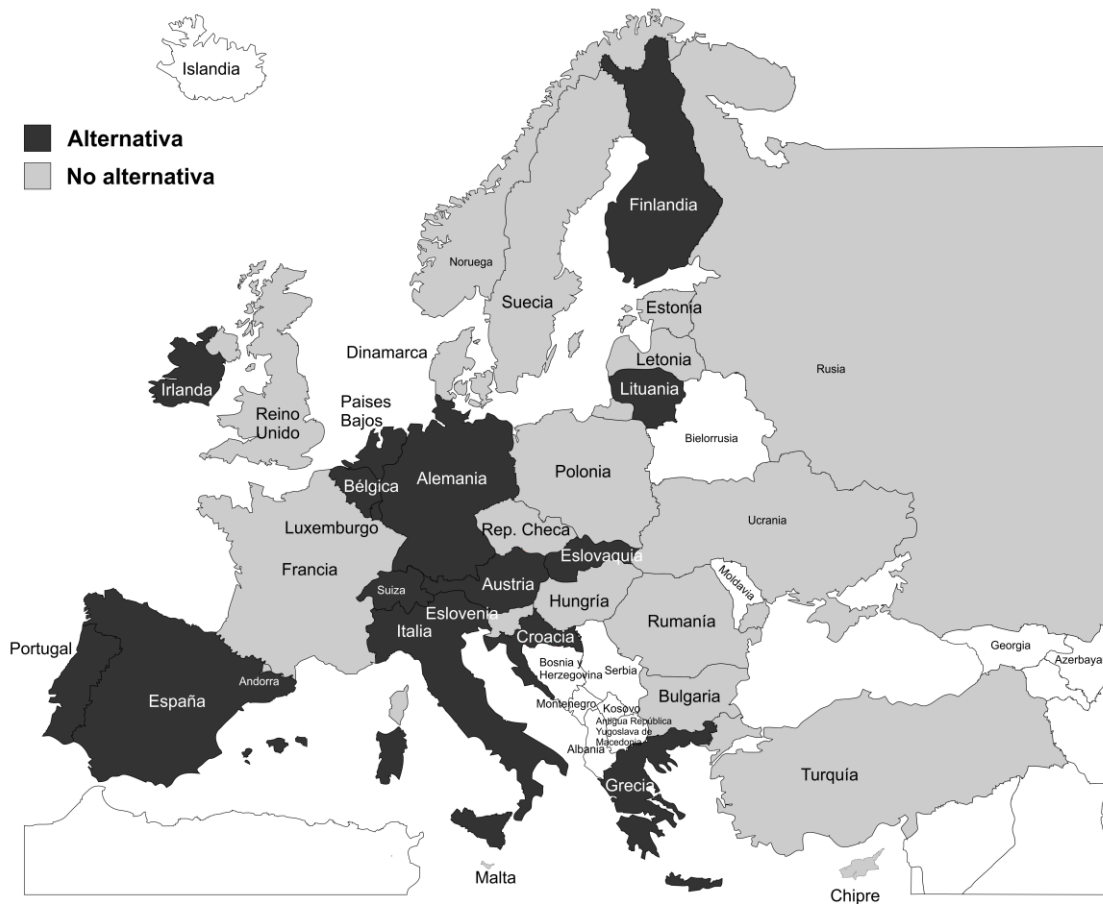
Islandia

Alternativa
No alternativa

Finlandia
Noruega
Suecia
Estonia
Rusia
Dinamarca
Letonia
Irlanda
Lituania
Paises Bajos
Reino Unido
Bielorrusia
Alemania
Polonia
Bélgica
Luxemburgo
Rep. Checa
Ucrania
Eslovaquia
Francia
Moldavia
Suiza
Austria
Hungría
Eslovenia
Rumanía
Italia
Croacia
Portugal
Georgia
Azerbaya
Bosnia y Herzegovina
Serbia
Andorra
España
Montenegro
Kosovo
Bulgaria
Antigua República Yugoslava de Macedonia
Albania
Turquía
Grecia
Malta
Chipre